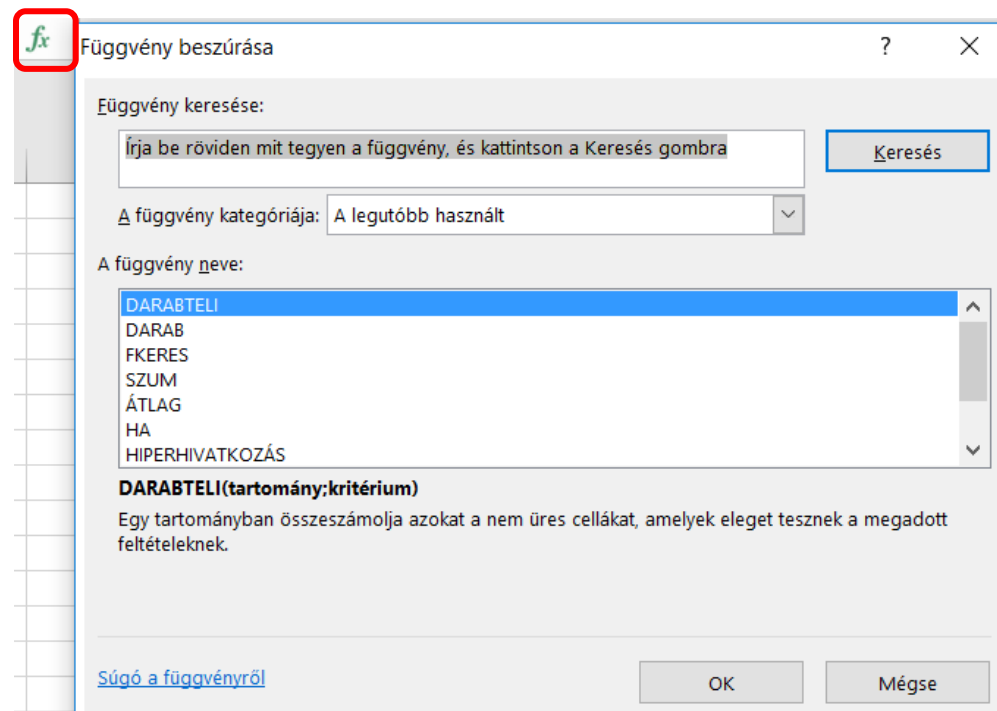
$f_x$

Függvény beszúrása

?

Függvény keresése:

Írja be röviden mit tegyen a függvény, és kattintson a Keresés gombra

Keresés

A függvény kategóriája: A legutóbb használt

A függvény neve:

DARABTELI
DARAB
FKERES
SZUM
ÁTLAG
HA
HIPERHIVATKOZÁS

DARABTELI(tartomány;kritérium)

Egy tartományban összeszámolja azokat a nem üres cellákat, amelyek eleget tesznek a megadott feltételeknek.

Súgó a függvényről

OK

Mégse